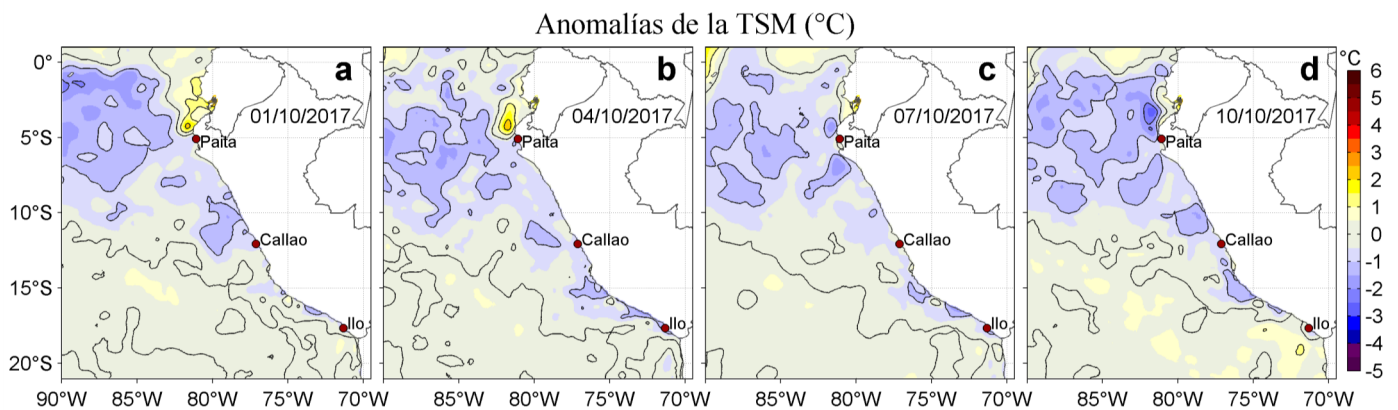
Anomalías de la TSM (°C)

0°
5°S
10°S
15°S
20°S

a
01/10/2017
Paita
Callao
Ilo

b
04/10/2017
Paita
Callao
Ilo

c
07/10/2017
Paita
Callao
Ilo

d
10/10/2017
Paita
Callao
Ilo

90°W 85°W 80°W 75°W 70°W
85°W 80°W 75°W 70°W
85°W 80°W 75°W 70°W
85°W 80°W 75°W 70°W

°C
6
5
4
3
2
1
0
-1
-2
-3
-4
-5